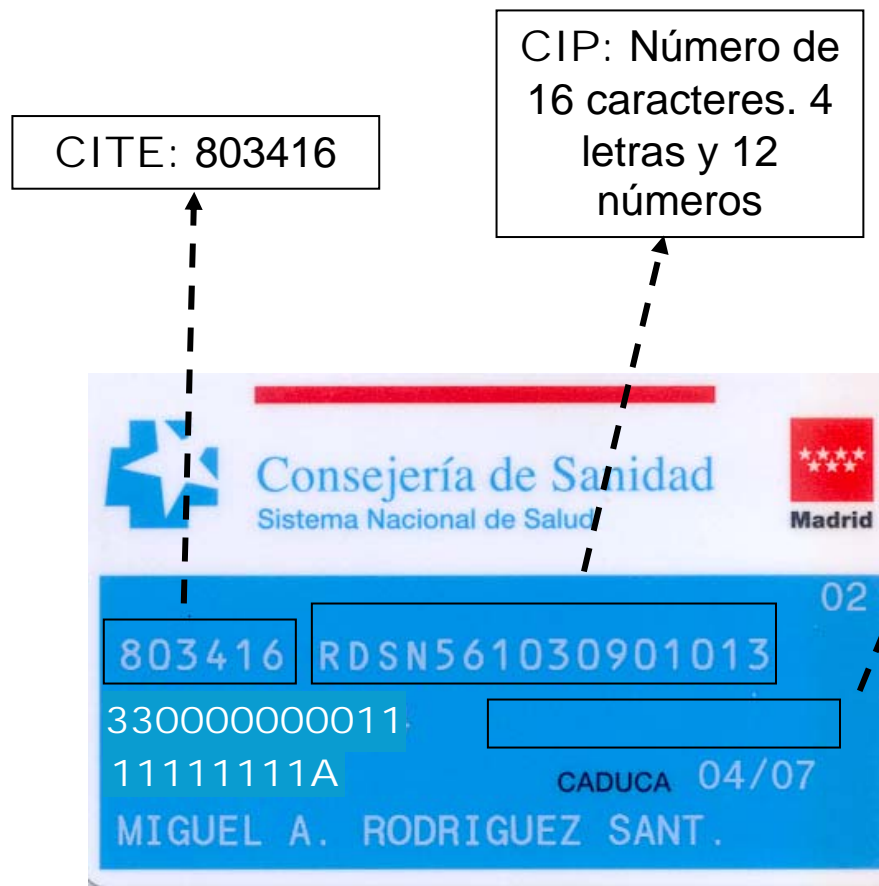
CIP: Número de 16 caracteres. 4 letras y 12 números

CITE: 803416

Consejería de Sanidad
Sistema Nacional de Salud

Madrid

02

803416 RDSN561030901013

330000000011
11111111A

CADUCA 04/07

MIGUEL A. RODRIGUEZ SANT.